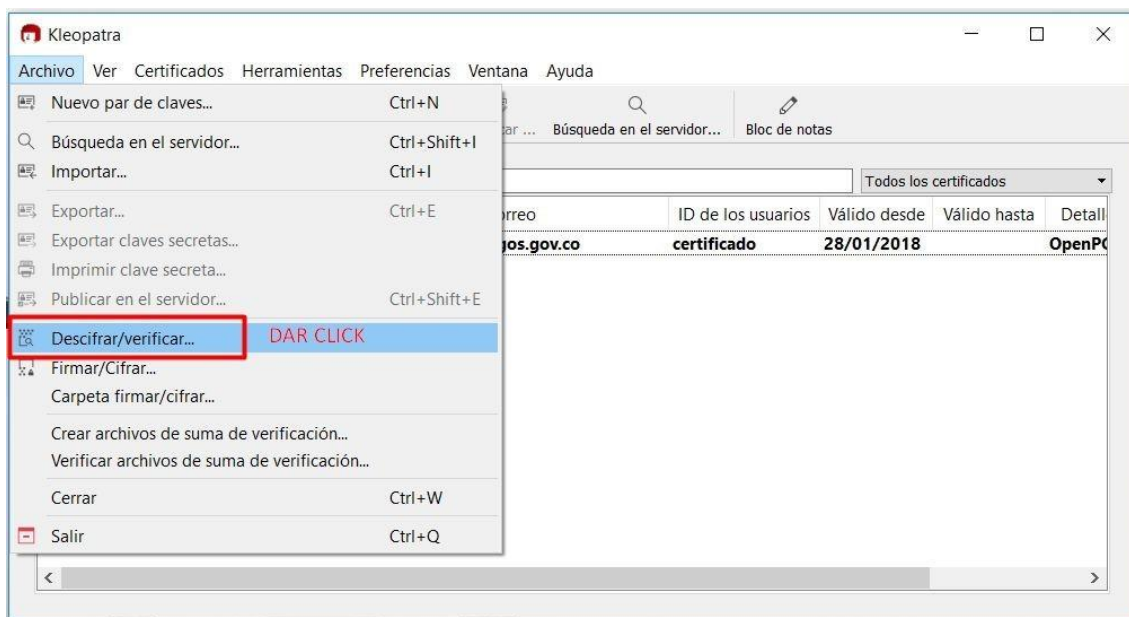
Kleopatra

Archivo Ver Certificados Herramientas Preferencias Ventana Ayuda

Nuevo par de claves... Ctrl+N
Búsqueda en el servidor... Ctrl+Shift+I
Importar... Ctrl+I
Exportar... Ctrl+E
Exportar claves secretas...
Imprimir clave secreta...
Publicar en el servidor... Ctrl+Shift+E
Descifrar/verificar... DAR CLICK
Firmar/Cifrar...
Carpeta firmar/cifrar...
Crear archivos de suma de verificación...
Verificar archivos de suma de verificación...
Cerrar Ctrl+W
Salir Ctrl+Q

ar ... Búsqueda en el servidor... Bloc de notas

Todos los certificados

| orreo | ID de los usuarios | Válido desde | Válido hasta | Detall |
|---|---|---|---|---|
| gos.gov.co | certificado | 28/01/2018 | | OpenP |